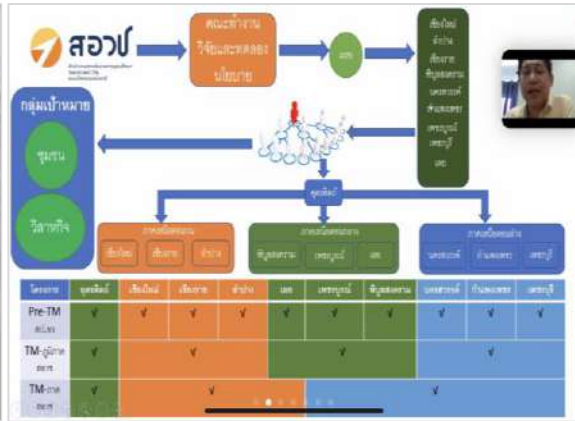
สอวช

คณะทำงาน วิจัยและทดลองนโยบาย

สอวช

เชียงใหม่ ลำปาง เชียงราย ชัยภูมิ นครสวรรค์ กำแพงเพชร เพชรบูรณ์ เพชรบุรี เลย

กลุ่มเป้าหมาย

ชุมชน

วิสาหกิจ

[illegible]

ภาคเหนือตอนบน

เชียงใหม่ เชียงราย ลำปาง

ภาคเหนือตอนล่าง

ชัยภูมิ เพชรบูรณ์ เลย

ภาคกลางตอนล่าง

นครสวรรค์ กำแพงเพชร เพชรบุรี

| โครงการ | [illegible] | เชียงใหม่ | เชียงราย | ลำปาง | เลย | เพชรบูรณ์ | ชัยภูมิ | นครสวรรค์ | กำแพงเพชร | เพชรบุรี |
|---|---|---|---|---|---|---|---|---|---|---|
| Pre-TM สอวช | √ | √ | √ | √ | √ | √ | √ | √ | √ | √ |
| TM-ภูมิภาค สอวช | √ | √ | | | √ | | | √ | | |
| TM-ภาค สอวช | √ | √ | | | | | | | | |